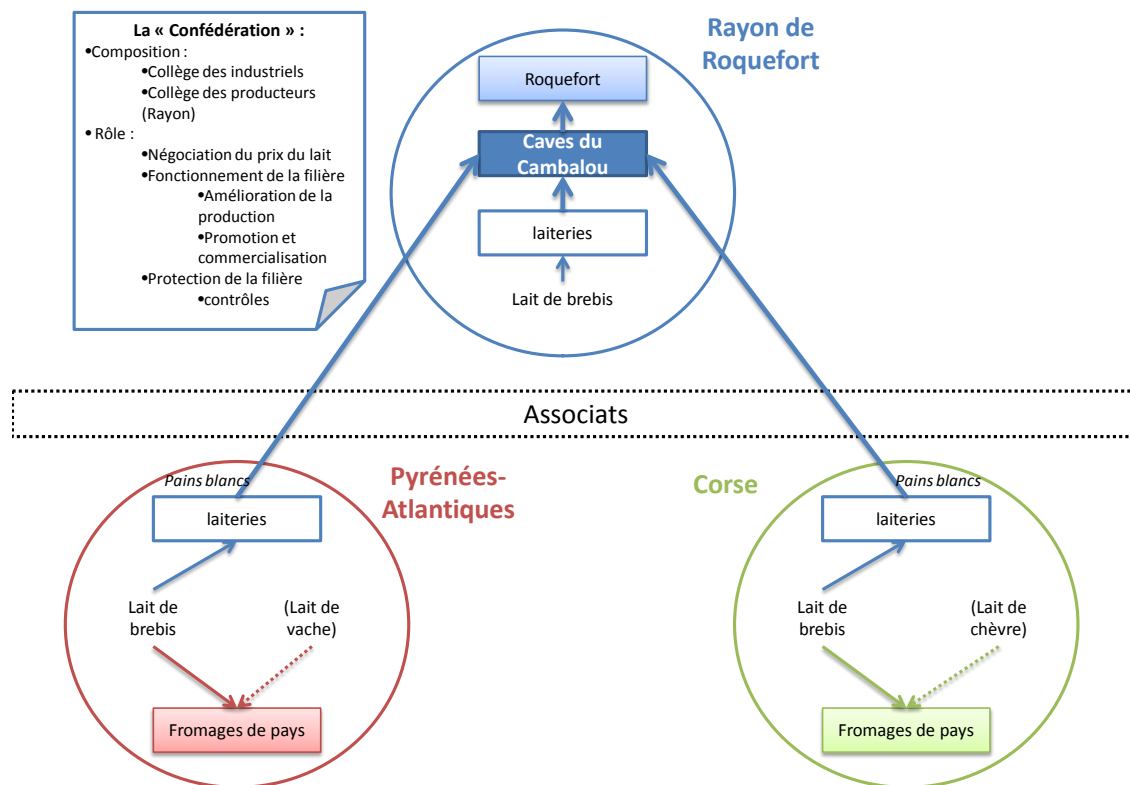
La « Confédération » :
•Composition :
•Collège des industriels
•Collège des producteurs (Rayon)
• Rôle :
•Négociation du prix du lait
•Fonctionnement de la filière
•Amélioration de la production
•Promotion et commercialisation
•Protection de la filière
•contrôles

Rayon de Roquefort

Roquefort

Caves du Cambalou

laiteries

Lait de brebis

Associats

Pains blancs

Pyrénées-Atlantiques

laiteries

Lait de brebis

(Lait de vache)

Fromages de pays

Corse

Pains blancs

laiteries

Lait de brebis

(Lait de chèvre)

Fromages de pays